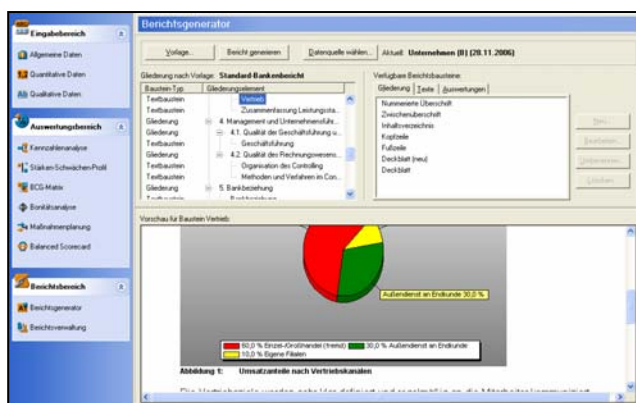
Eingabebereich
Allgemeine Daten
Quantitative Daten
Qualitative Daten

Auswertungsbereich
Kennzahlenanalyse
Stärken-Schwächen-Profil
BCG-Matrix
Bonitätsanalyse
Maßnahmenplanung
Balanced Scorecard

Berichtsbereich
Berichtsgenerator
Berichtsverwaltung

Berichtsgenerator

Vorlage... | Bericht generieren | Datenquelle wählen... | Aktuell: Unternehmen (B) (28.11.2006)

Gliederung nach Vorlage: Standard-Bankenbericht

| Baustein-Typ | Gliederungselement |
|---|---|
| Textbaustein | Vertrieb |
| Textbaustein | Zusammenfassung Leistungsta... |
| Gliederung | 4. Management und Unternehmensführ... |
| Gliederung | 4.1. Qualität der Geschäftsführung u... |
| Textbaustein | Geschäftsführung |
| Gliederung | 4.2. Qualität des Rechnungswesens... |
| Textbaustein | Organisation des Controlling |
| Textbaustein | Methoden und Verfahren im Con... |
| Gliederung | 5. Bankbeziehung |

Verfügbare Berichtsbausteine:
Gliederung | Texte | Auswertungen
Nummerierte Überschrift
Zwischenüberschrift
Inhaltsverzeichnis
Kopfzeile
Fußzeile
Deckblatt (neu)
Deckblatt

Neu...
Bearbeiten...
Umbenennen...
Löschen

Vorschau für Baustein Vertrieb:

Außendienst an Endkunde 30,0 %

60,0 % Einzel-/Großhandel (fremd)
30,0 % Außendienst an Endkunde
10,0 % Eigene Filialen

Abbildung 1: Umsatzanteile nach Vertriebskanälen

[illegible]